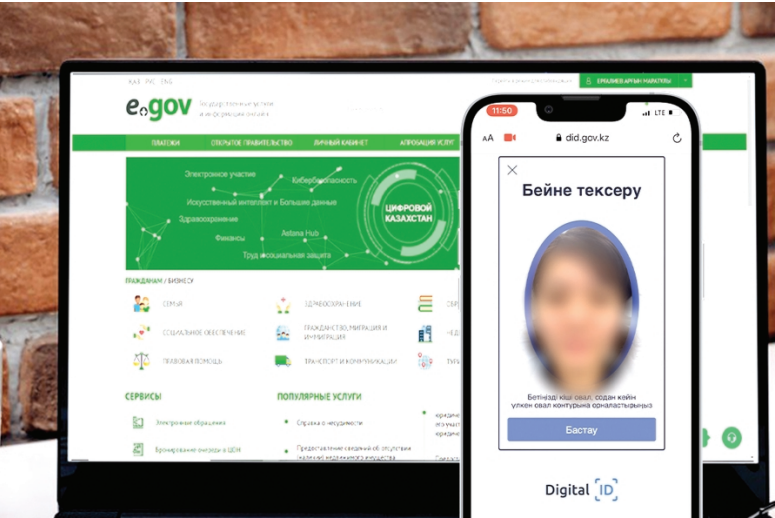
ҚАЗ РУС ENG
egov
Государственные услуги и информация онлайн
ЕРАЛИЕВ АРУЖАН МАРАТОВНА
ПЛАТЕЖИ
ОТКРЫТОЕ ПРАВИТЕЛЬСТВО
ЛИЧНЫЙ КАБИНЕТ
АПРОБАЦИЯ УСЛУГ
Электронное участие
Кибербезопасность
Искусственный интеллект и Большие данные
Здравоохранение
Финансы
Astana Hub
Труд и социальная защита
ЦИФРОВОЙ КАЗАХСТАН
ГРАЖДАНАМ / БИЗНЕСУ
СЕМЬЯ
ЗДРАВООХРАНЕНИЕ
СОЦИАЛЬНОЕ ОБЕСПЕЧЕНИЕ
ГРАЖДАНСТВО, МИГРАЦИЯ И ИММИГРАЦИЯ
ПРАВОВАЯ ПОМОЩЬ
ТРАНСПОРТ И КОММУНИКАЦИИ
СЕРВИСЫ
Электронные обращения
Бронирование очереди в ЦОН
ПОПУЛЯРНЫЕ УСЛУГИ
Справка о несудимости
Предоставление сведений об отсутствии (наличии) недвижимого имущества
11:50
LTE
did.gov.kz
Бейне тексеру
Бетіңізді кіші овал, содан кейін үлкен овал контурына орналастырыңыз
Бастау
Digital ID